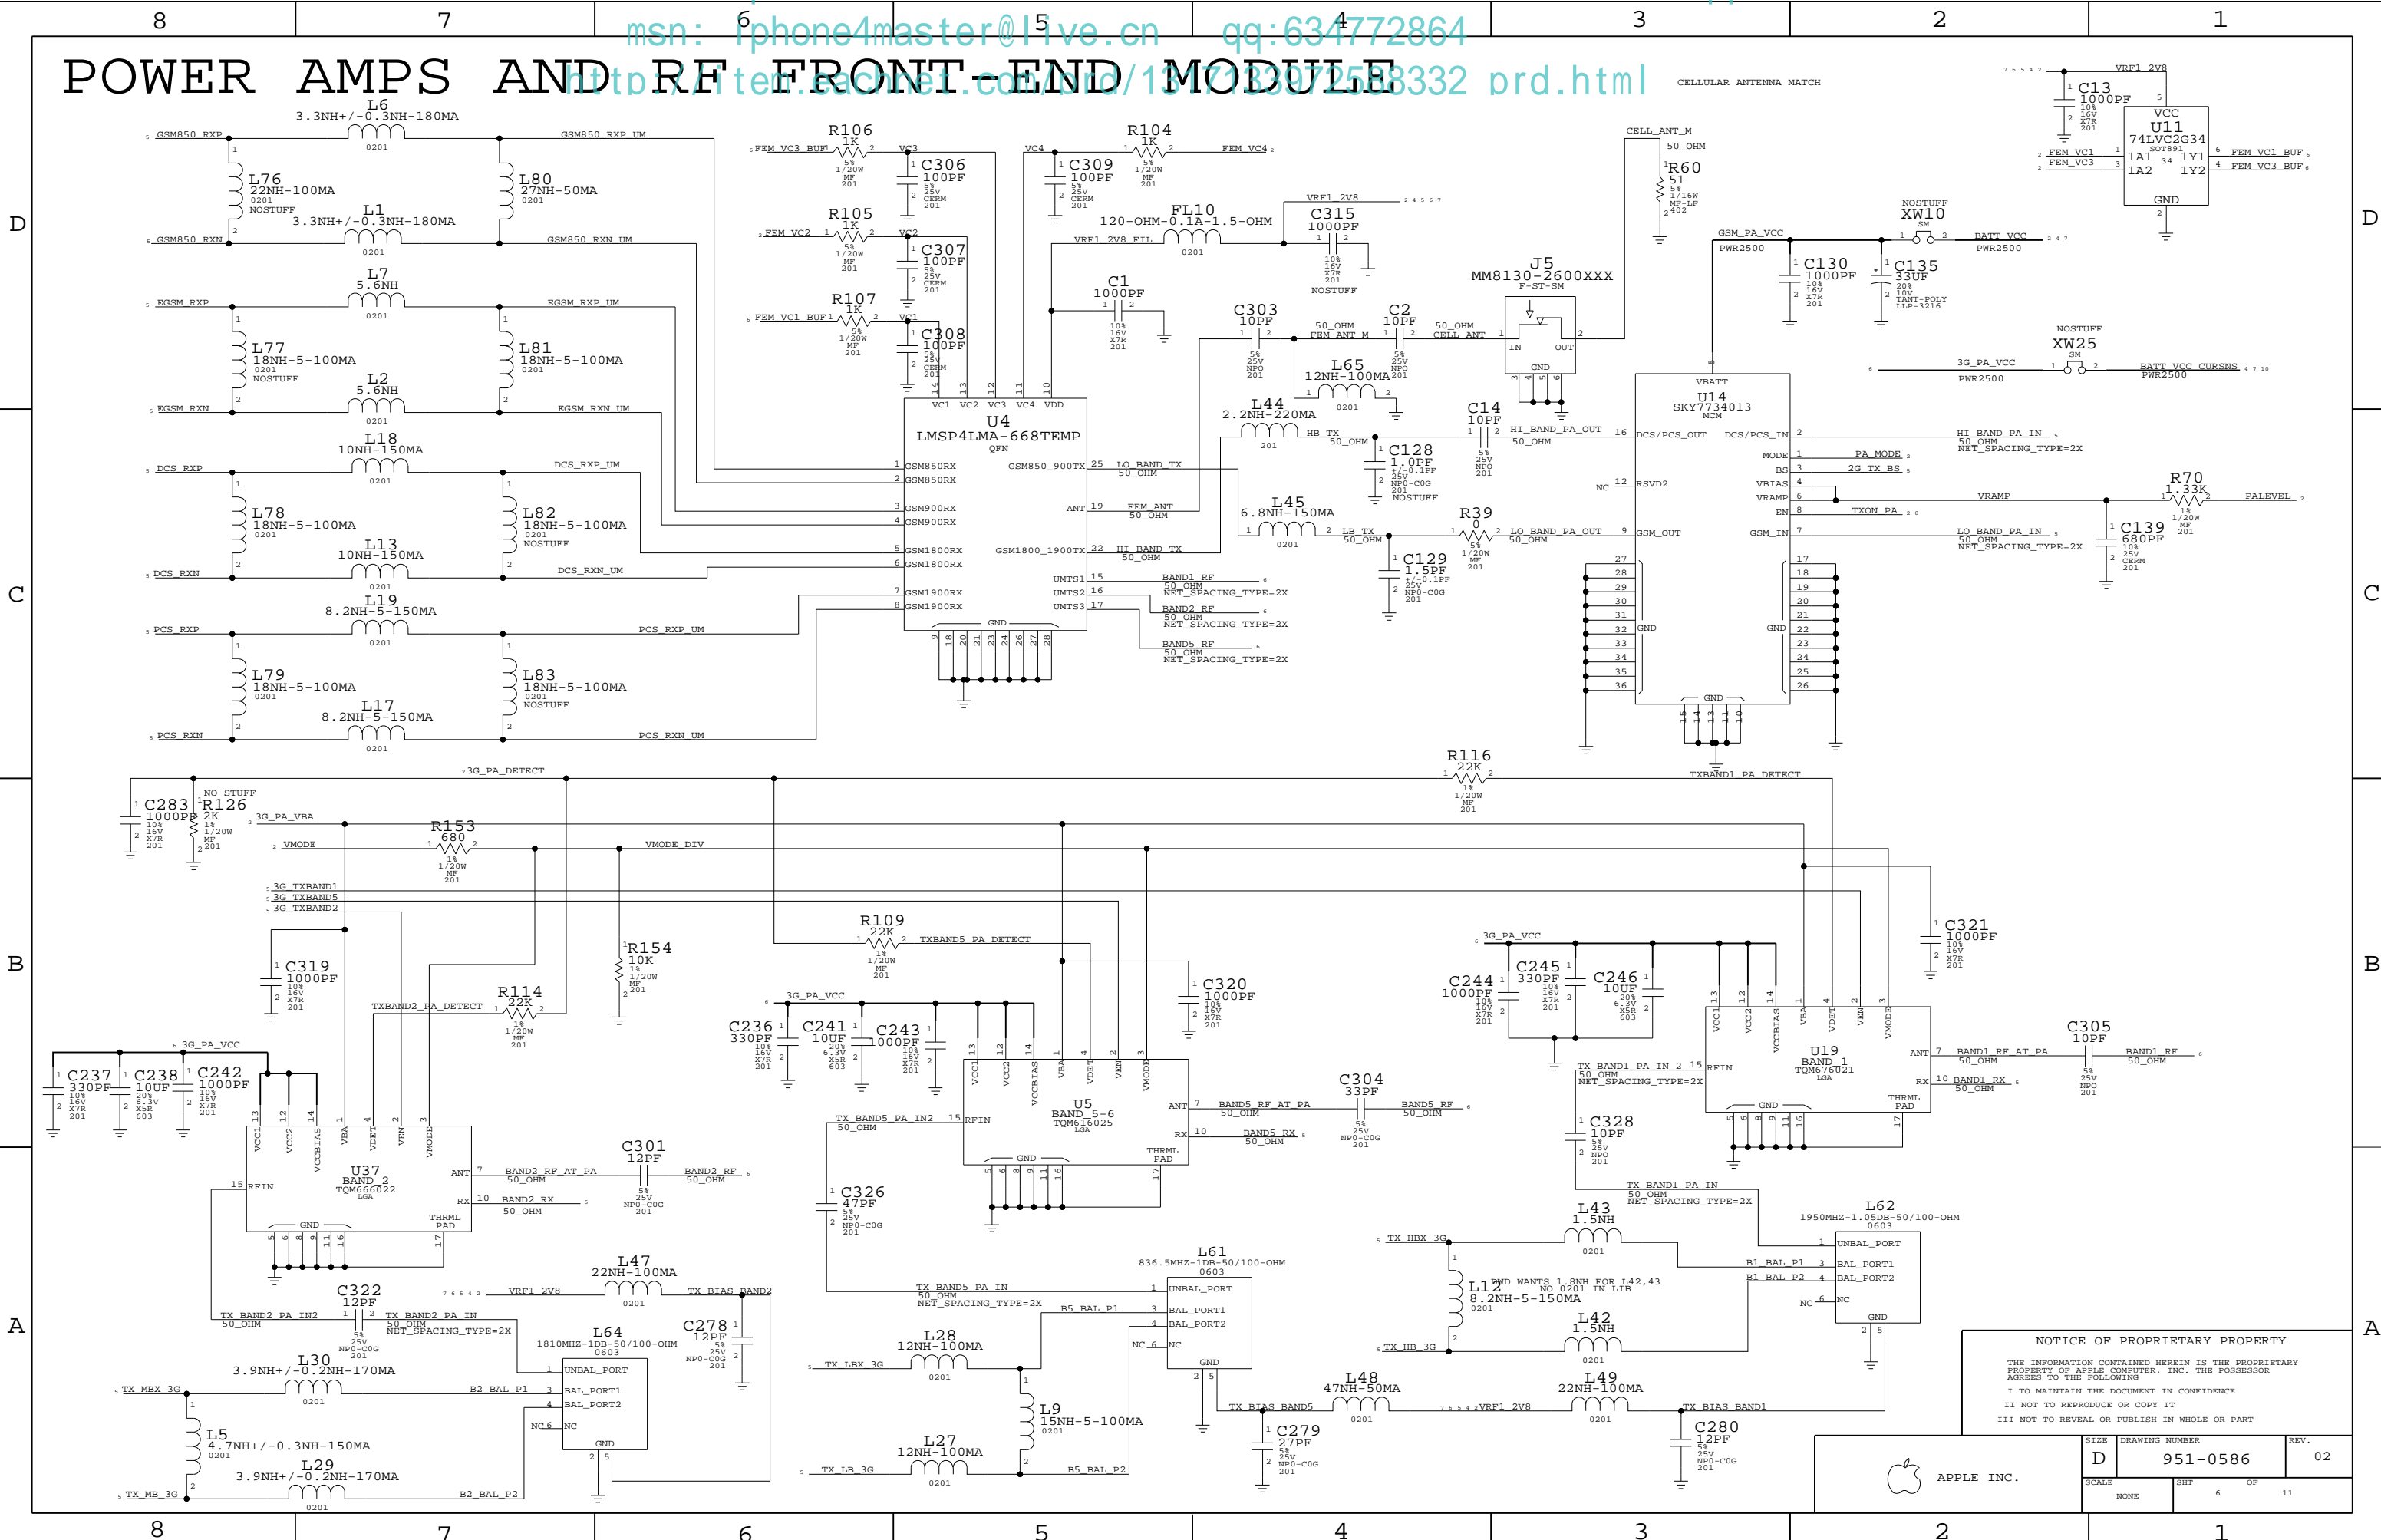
8 7 6 5 4 3 2 1

msn: iphone4master@live.cn qq:634772864
http://item.taobao.com/item/13718339725833332.prd.html

POWER AMPS AND RF FRONT-END MODULE

CELLULAR ANTENNA MATCH

L6 3.3NH+/-0.3NH-180MA 0201
GSM850_RXP GSM850_RXP_UM
L76 22NH-100MA 0201 NOSTUFF
L80 27NH-50MA 0201
L1 3.3NH+/-0.3NH-180MA 0201
GSM850_RXN GSM850_RXN_UM
L7 5.6NH 0201
EGSM_RXP EGSM_RXP_UM
L77 18NH-5-100MA 0201 NOSTUFF
L81 18NH-5-100MA 0201
L2 5.6NH 0201
EGSM_RXN EGSM_RXN_UM
L18 10NH-150MA 0201
DCS_RXP DCS_RXP_UM
L78 18NH-5-100MA 0201
L82 18NH-5-100MA 0201 NOSTUFF
L13 10NH-150MA 0201
DCS_RXN DCS_RXN_UM
L19 8.2NH-5-150MA 0201
PCS_RXP PCS_RXP_UM
L79 18NH-5-100MA 0201
L83 18NH-5-100MA 0201 NOSTUFF
L17 8.2NH-5-150MA 0201
PCS_RXN PCS_RXN_UM

R106 1K 5% 1/20W MF 201 FEM_VC3_BUF VC3
C306 100PF 5% 25V CERM 201
R105 1K 5% 1/20W MF 201 FEM_VC2 VC2
C307 100PF 5% 25V CERM 201
R107 1K 5% 1/20W MF 201 FEM_VC1_BUF VC1
C308 100PF 5% 25V CERM 201
R104 1K 5% 1/20W MF 201 VC4 FEM_VC4
C309 100PF 5% 25V CERM 201
VRF1_2V8
FL10 120-OHM-0.1A-1.5-OHM 0201
VRF1_2V8_FIL
C315 1000PF 10% 16V X7R 201 NOSTUFF
C1 1000PF 10% 16V X7R 201
U4 LMSP4LMA-668TEMP QFN
VC1 VC2 VC3 VC4 VDD
GSM850RX GSM850RX GSM900RX GSM900RX GSM1800RX GSM1800RX GSM1900RX GSM1900RX
GSM850_900TX ANT GSM1800_1900TX UMTS1 UMTS2 UMTS3 GND
LO_BAND_TX 50_OHM
FEM_ANT 50_OHM
HI_BAND_TX 50_OHM
BAND1_RF 50_OHM NET_SPACING_TYPE=2X
BAND2_RF 50_OHM NET_SPACING_TYPE=2X
BAND5_RF 50_OHM NET_SPACING_TYPE=2X

C303 10PF 5% 25V NPO 201
50_OHM FEM_ANT_M
C2 10PF 5% 25V NPO 201
50_OHM CELL_ANT
J5 MM8130-2600XXX F-ST-SM IN OUT GND
L65 12NH-100MA 0201
CELL_ANT_M 50_OHM
R60 51 5% 1/16W MF-LF 402
L44 2.2NH-220MA 201
HB_TX 50_OHM
C128 1.0PF +/-0.1PF 25V NPO-COG 201 NOSTUFF
C14 10PF 5% 25V NPO 201
HI_BAND_PA_OUT 50_OHM
L45 6.8NH-150MA 0201
LB_TX 50_OHM
R39 0 5% 1/20W MF 201
LO_BAND_PA_OUT 50_OHM
C129 1.5PF +/-0.1PF 25V NPO-COG 201
GSM_PA_VCC PWR2500
C130 1000PF 10% 16V X7R 201
C135 33UF 20% 10V TANT-POLY LLP-3216
NOSTUFF XW10 SM
BATT_VCC PWR2500
NOSTUFF XW25 SM
3G_PA_VCC PWR2500
BATT_VCC_CURSNS PWR2500
U14 SKY77340013 MCM
VBATT DCS/PCS_OUT NC RSVD2 GSM_OUT GND DCS/PCS_IN MODE BS VBIAS VRAMP EN GSM_IN GND
HI_BAND_PA_IN 50_OHM NET_SPACING_TYPE=2X
PA_MODE
2G_TX_BS
VRAMP
TXON_PA
LO_BAND_PA_IN 50_OHM NET_SPACING_TYPE=2X
R70 1.33K 1% 1/20W MF 201
PALEVEL
C139 680PF 10% 25V CERM 201
VRF1_2V8
C13 1000PF 10% 16V X7R 201
U11 74LVC2G34 SOT891
VCC 1A1 1A2 1Y1 1Y2 GND
FEM_VC1 FEM_VC3 FEM_VC1_BUF FEM_VC3_BUF

3G_PA_DETECT
R116 22K 1% 1/20W MF 201
TXBAND1_PA_DETECT
NO_STUFF
C283 1000PF 10% 16V X7R 201
R126 2K 1% 1/20W MF 201
3G_PA_VBA
R153 680 1% 1/20W MF 201
VMODE VMODE_DIV
3G_TXBAND1
3G_TXBAND5
3G_TXBAND2
C319 1000PF 10% 16V X7R 201
R154 10K 1% 1/20W MF 201
R109 22K 1% 1/20W MF 201
TXBAND5_PA_DETECT
C321 1000PF 10% 16V X7R 201
R114 22K 1% 1/20W MF 201
TXBAND2_PA_DETECT
3G_PA_VCC
C237 330PF 10% 16V X7R 201
C238 10UF 20% 6.3V X5R 603
C242 1000PF 10% 16V X7R 201
U37 BAND_2 TQM666022 LGA
VCC1 VCC2 VCCBIAS VBA VDET VEN VMODE RFIN ANT RX THRML PAD GND
BAND2_RF_AT_PA 50_OHM
BAND2_RX 50_OHM
C301 12PF 5% 25V NPO-COG 201
BAND2_RF 50_OHM
C236 330PF 10% 16V X7R 201
C241 10UF 20% 6.3V X5R 603
C243 1000PF 10% 16V X7R 201
C320 1000PF 10% 16V X7R 201
U5 BAND_5-6 TQM616025 LGA
TX_BAND5_PA_IN2 50_OHM
BAND5_RF_AT_PA 50_OHM
BAND5_RX 50_OHM
C304 33PF 5% 25V NPO-COG 201
BAND5_RF 50_OHM
C326 47PF 5% 25V NPO-COG 201
C244 1000PF 10% 16V X7R 201
C245 330PF 10% 16V X7R 201
C246 10UF 20% 6.3V X5R 603
U19 BAND_1 TQM676021 LGA
TX_BAND1_PA_IN_2 50_OHM NET_SPACING_TYPE=2X
BAND1_RF_AT_PA 50_OHM
BAND1_RX 50_OHM
C305 10PF 5% 25V NPO 201
BAND1_RF 50_OHM
C328 10PF 5% 25V NPO 201
TX_BAND1_PA_IN 50_OHM NET_SPACING_TYPE=2X
L43 1.5NH 0201
L62 1950MHZ-1.05DB-50/100-OHM 0603
UNBAL_PORT BAL_PORT1 BAL_PORT2 NC GND
B1_BAL_P1 B1_BAL_P2
TX_HBX_3G
L12 8.2NH-5-150MA 0201
RMD WANTS 1.8NH FOR L42,43 NO 0201 IN LIB
L42 1.5NH 0201
TX_HB_3G
L47 22NH-100MA 0201
VRF1_2V8 TX_BIAS_BAND2
C322 12PF 5% 25V NPO-COG 201
TX_BAND2_PA_IN2 50_OHM
TX_BAND2_PA_IN 50_OHM NET_SPACING_TYPE=2X
C278 12PF 5% 25V NPO-COG 201
L64 1810MHZ-1DB-50/100-OHM 0603
B2_BAL_P1 B2_BAL_P2
L30 3.9NH+/-0.2NH-170MA 0201
TX_MBX_3G
L5 4.7NH+/-0.3NH-150MA 0201
L29 3.9NH+/-0.2NH-170MA 0201
TX_MB_3G
TX_BAND5_PA_IN 50_OHM NET_SPACING_TYPE=2X
L61 836.5MHZ-1DB-50/100-OHM 0603
B5_BAL_P1 B5_BAL_P2
L28 12NH-100MA 0201
TX_LBX_3G
L9 15NH-5-100MA 0201
L27 12NH-100MA 0201
TX_LB_3G
TX_BIAS_BAND5
C279 27PF 5% 25V NPO-COG 201
L48 47NH-50MA 0201
VRF1_2V8
L49 22NH-100MA 0201
TX_BIAS_BAND1
C280 12PF 5% 25V NPO-COG 201

NOTICE OF PROPRIETARY PROPERTY
THE INFORMATION CONTAINED HEREIN IS THE PROPRIETARY PROPERTY OF APPLE COMPUTER, INC. THE POSSESSOR AGREES TO THE FOLLOWING
I TO MAINTAIN THE DOCUMENT IN CONFIDENCE
II NOT TO REPRODUCE OR COPY IT
III NOT TO REVEAL OR PUBLISH IN WHOLE OR PART
APPLE INC.
SIZE D DRAWING NUMBER 951-0586 REV. 02
SCALE NONE SHT 6 OF 11
D C B A